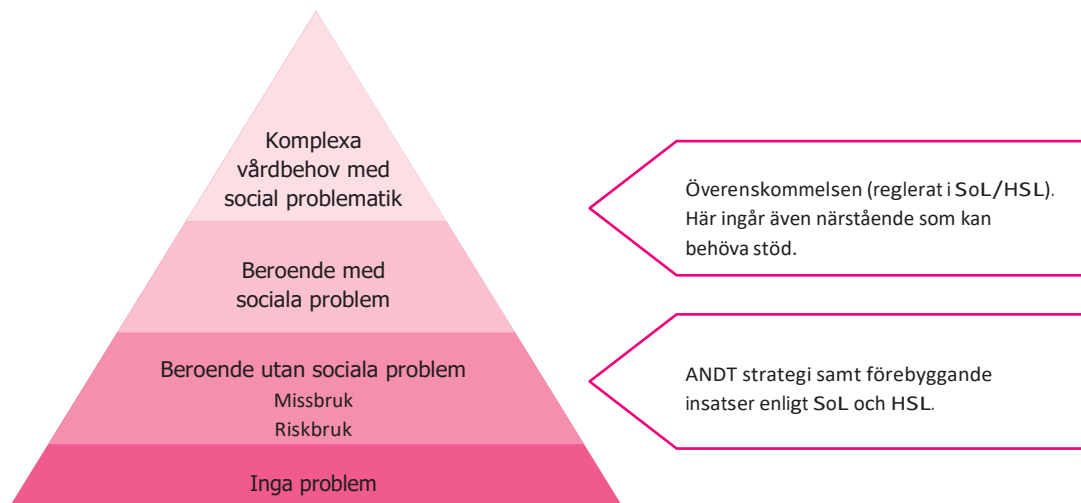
Komplexa vårdbehov med social problematik

Beroende med sociala problem

Beroende utan sociala problem
Missbruk
Riskbruk

Inga problem

Överenskommelsen (reglerat i SoL/HSL). Här ingår även närstående som kan behöva stöd.

ANDT strategi samt förebyggande insatser enligt SoL och HSL.